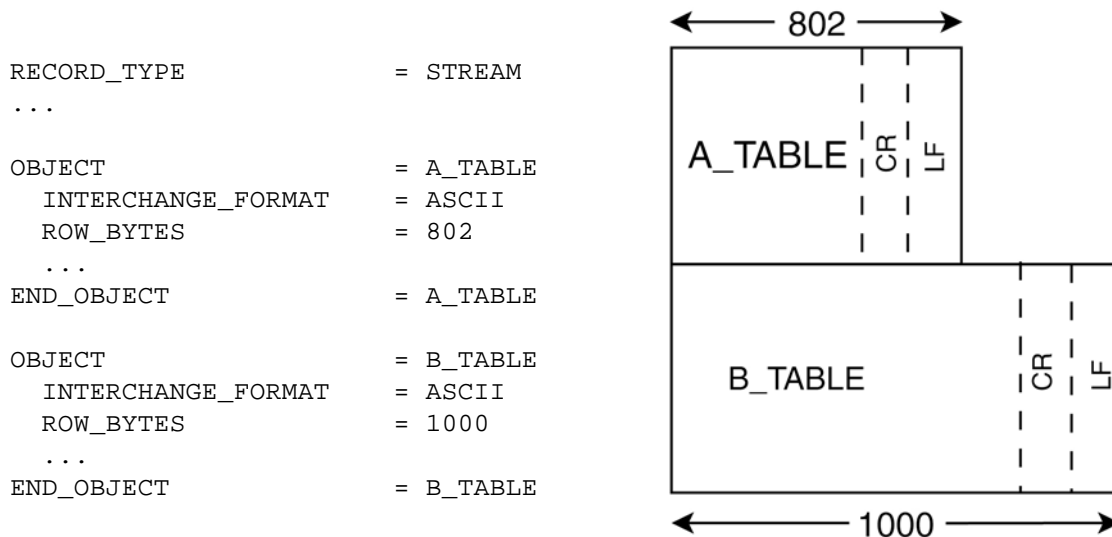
RECORD_TYPE = STREAM
...

OBJECT = A_TABLE
INTERCHANGE_FORMAT = ASCII
ROW_BYTES = 802
...
END_OBJECT = A_TABLE

OBJECT = B_TABLE
INTERCHANGE_FORMAT = ASCII
ROW_BYTES = 1000
...
END_OBJECT = B_TABLE

802

A_TABLE CR LF

B_TABLE CR LF

1000